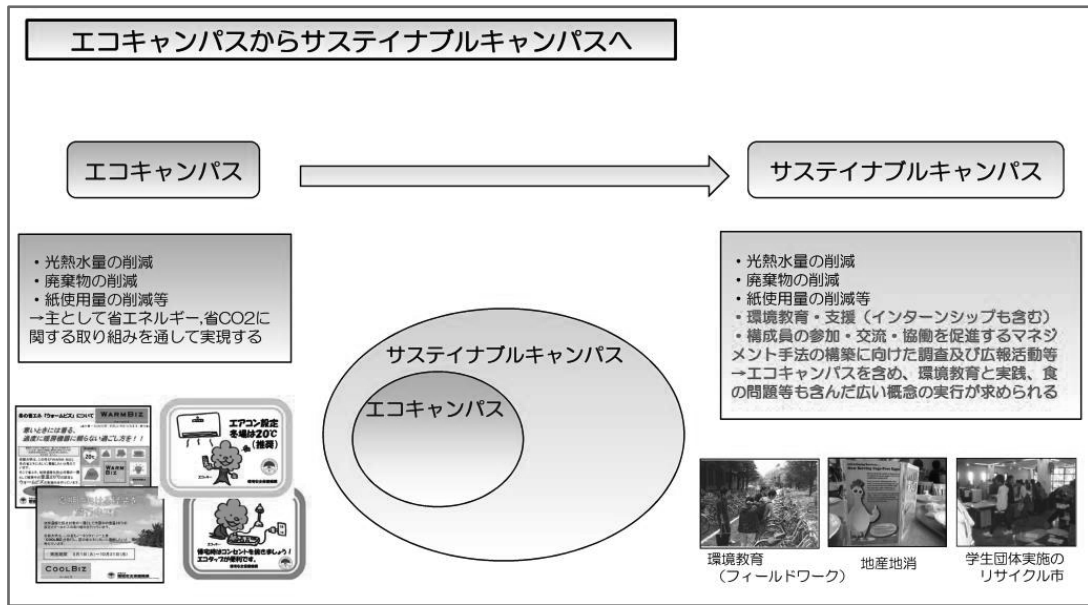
エコキャンパスからサステイナブルキャンパスへ

エコキャンパス

サステイナブルキャンパス

・光熱水量の削減
・廃棄物の削減
・紙使用量の削減等
→主として省エネルギー,省CO2に関する取り組みを通して実現する

・光熱水量の削減
・廃棄物の削減
・紙使用量の削減等
・環境教育・支援（インターンシップも含む）
・構成員の参加・交流・協働を促進するマネジメント手法の構築に向けた調査及び広報活動等
→エコキャンパスを含め、環境教育と実践、食の問題等も含んだ広い概念の実行が求められる

サステイナブルキャンパス

エコキャンパス

WARMBIZ

エアコン設定冬場は20℃（推奨）

COOLBIZ

待機時はコンセントを抜き差しましょう！

環境教育（フィールドワーク）

地産地消

学生団体実施のリサイクル市